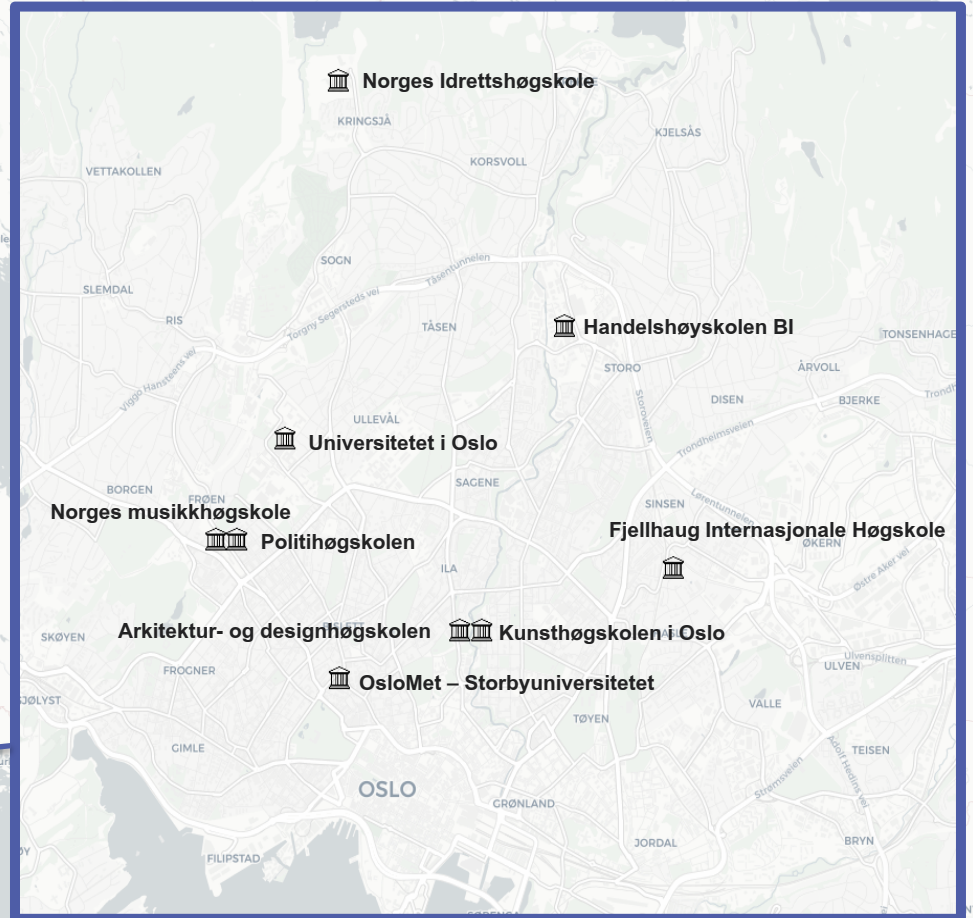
Norges Idrettshøgskole
KRINGSJÅ
KJELSÅS
KORSVOLL
VETTAKOLLEN
SOGN
Tåsentunnelen
SLEMDAL
RIS
Torgny Segerstedts vei
TÅSEN
Handelshøyskolen BI
TONSENHAGE
Viggo Hansteens vei
STORO
ÅRVOLL
Storoveien
DISEN
BJERKE
Trondheimsveien
ULLEVÅL
Universitetet i Oslo
SAGENE
BORGEN
FRØEN
SINSEN
Lørentunnelen
Norges musikkhøgskole
Fjellhaug Internasjonale Høgskole
Politihøgskolen
ØKERN
ILA
Østre Aker vei
SKØYEN
Arkitektur- og designhøgskolen
Kunsthøgskolen i Oslo
ULVEN
Ulvensplitten
FROGNER
OsloMet – Storbyuniversitetet
SJØLYST
VALLE
TØYEN
GIMLE
TEISEN
Strømsveien
Adolf Hedins vei
OSLO
GRØNLAND
FILIPSTAD
JORDAL
BRYN